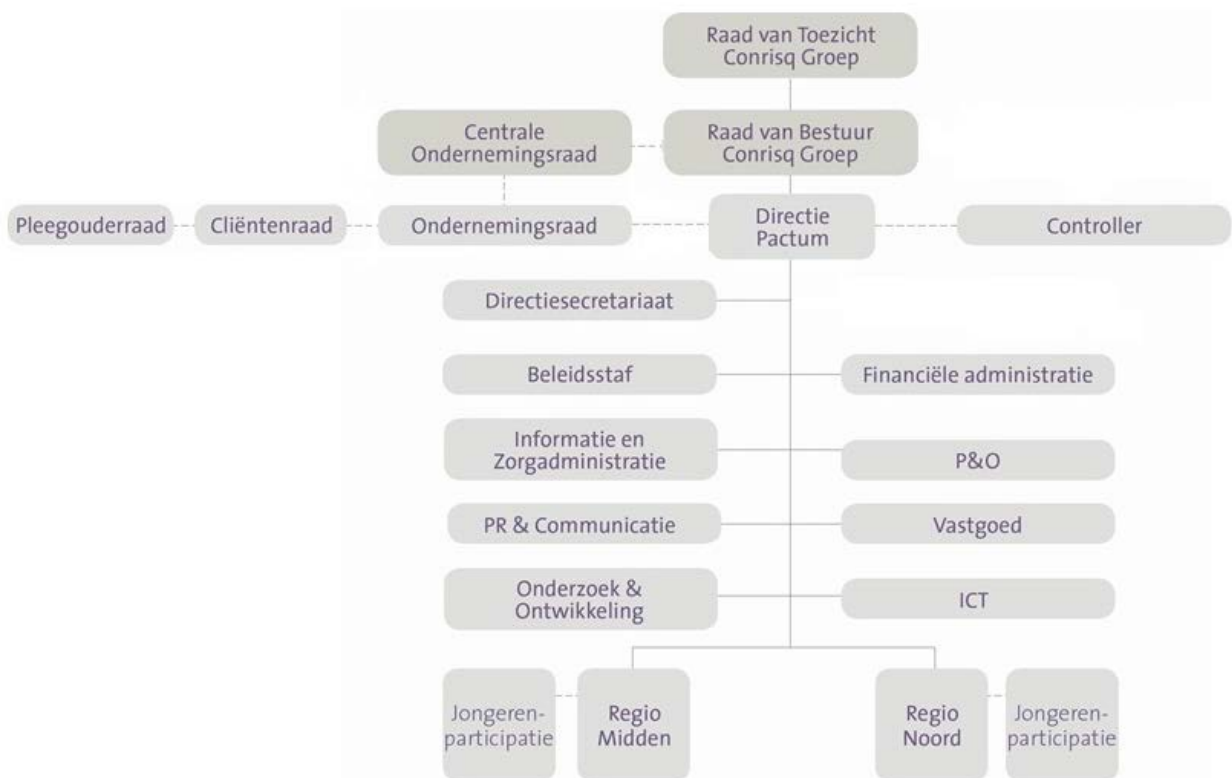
Raad van Toezicht Conrisq Groep

Centrale Ondernemingsraad

Raad van Bestuur Conrisq Groep

Pleegouderraad

Cliëntenraad

Ondernemingsraad

Directie Pactum

Controller

Directiesecretariaat

Beleidsstaf

Financiële administratie

Informatie en Zorgadministratie

P&O

PR & Communicatie

Vastgoed

Onderzoek & Ontwikkeling

ICT

Jongerenparticipatie

Regio Midden

Regio Noord

Jongerenparticipatie